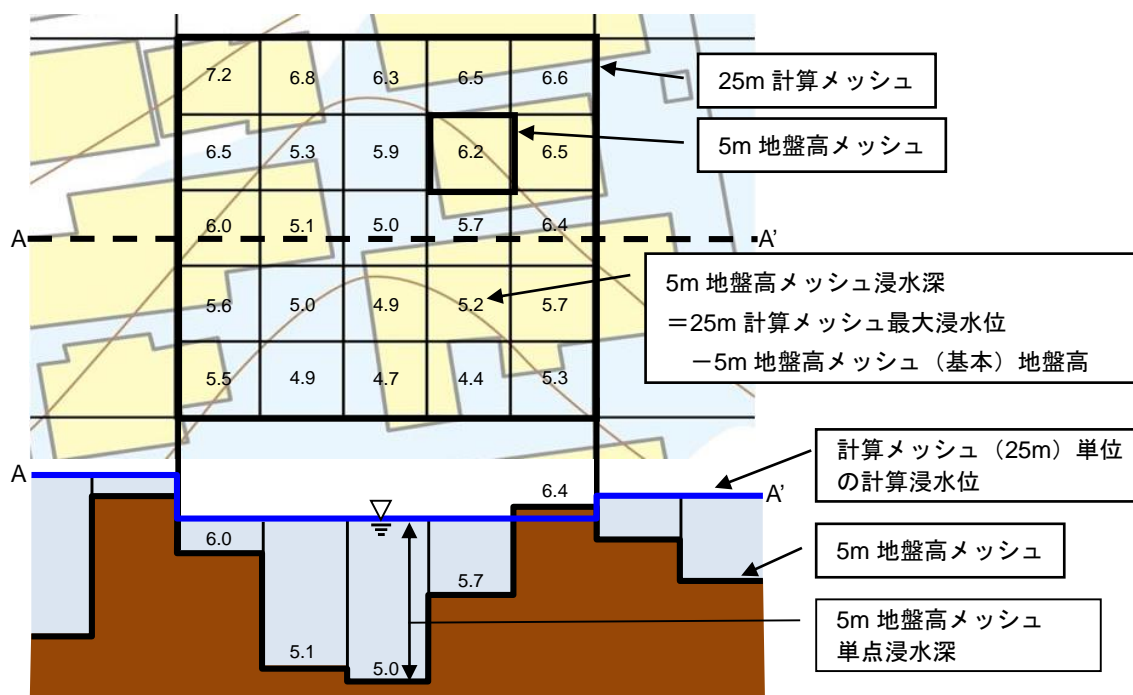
| 7.2 | 6.8 | 6.3 | 6.5 | 6.6 |
|---|---|---|---|---|
| 6.5 | 5.3 | 5.9 | 6.2 | 6.5 |
| 6.0 | 5.1 | 5.0 | 5.7 | 6.4 |
| 5.6 | 5.0 | 4.9 | 5.2 | 5.7 |
| 5.5 | 4.9 | 4.7 | 4.4 | 5.3 |

25m 計算メッシュ

5m 地盤高メッシュ

A

A'

5m 地盤高メッシュ浸水深
＝25m 計算メッシュ最大浸水位
－5m 地盤高メッシュ（基本）地盤高

A

A'

計算メッシュ（25m）単位の計算浸水位

6.4

6.0

5.7

5.1

5.0

5m 地盤高メッシュ

5m 地盤高メッシュ
単点浸水深